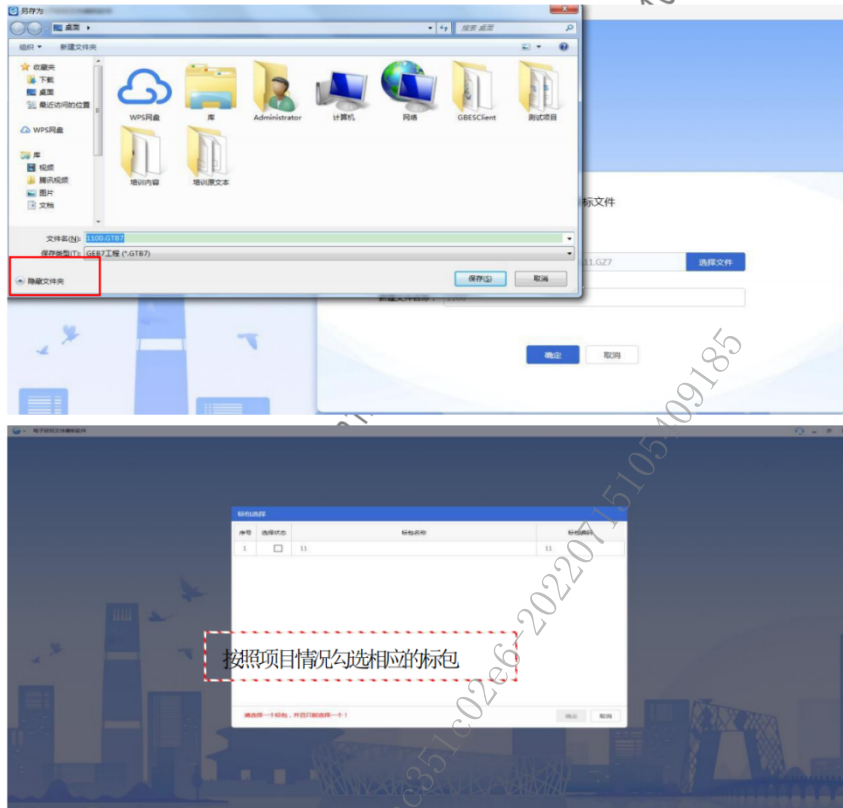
另存为

桌面 ▸

搜索 桌面

组织 ▾ 新建文件夹

收藏夹
下载
桌面
最近访问的位置

WPS网盘

库
视频
腾讯视频
图片
文档

WPS网盘 库 Administrator 计算机 网络 GBESClient 测试项目

培训内容 培训原文本

文件名(N): 1100.GTB7

保存类型(T): GEB7工程 (*.GTB7)

隐藏文件夹

保存(S) 取消

标文件

11.GZ7 选择文件

确定 取消

标包选择

| 序号 | 选择状态 | 标包名称 | 标包编码 |
|---|---|---|---|
| 1 | ☐ | 11 | 11 |

按照项目情况勾选相应的标包

请选择一个标包，并且只能选择一个！

确定 取消

e351c02e6-20220715105409185